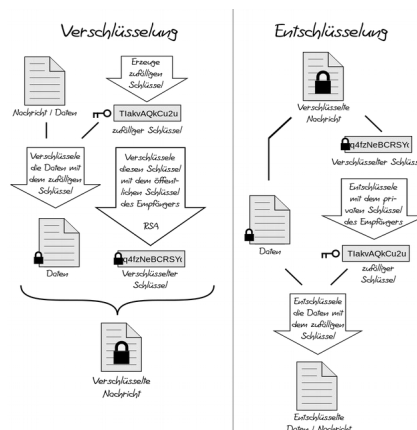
Verschlüsselung

Erzeuge zufälligen Schlüssel

Nachricht / Daten

TlakvAQkCu2u
zufälliger Schlüssel

Verschlüssele die Daten mit dem zufälligen Schlüssel

Verschlüssele diesen Schlüssel mit dem öffentlichen Schlüssel des Empfängers

RSA

Daten

q4fzNeBCRSYc
Verschlüsselter Schlüssel

Verschlüsselte Nachricht

Entschlüsselung

Verschlüsselte Nachricht

q4fzNeBCRSYc
Verschlüsselter Schlüss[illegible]

Entschlüssele mit dem privaten Schlüssel des Empfängers

Daten

TlakvAQkCu2u
zufälliger Schlüssel

Entschlüssele die Daten mit dem zufälligen Schlüssel

Entschlüsselte Daten / Nachricht